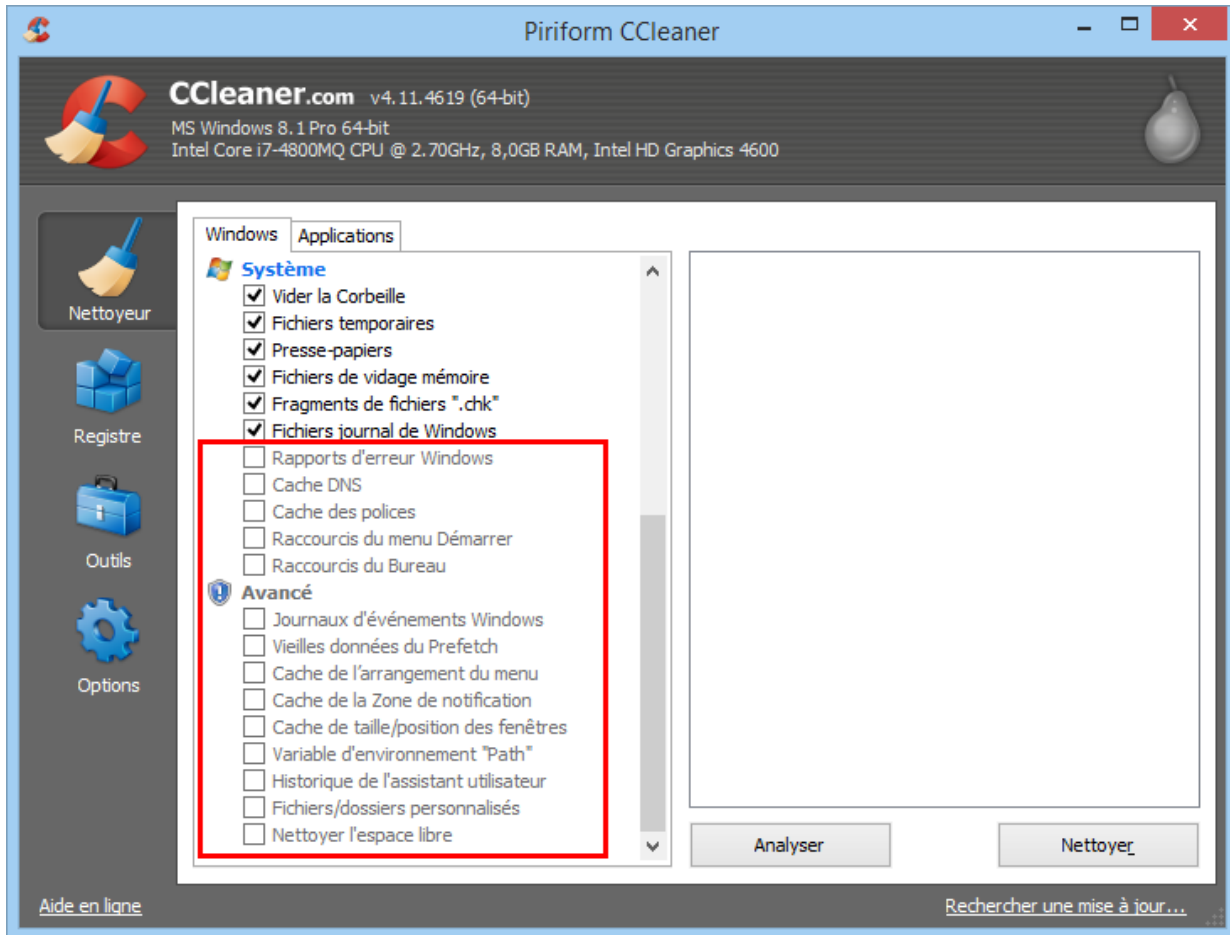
Piriform CCleaner

CCleaner.com v4.11.4619 (64-bit)
MS Windows 8.1 Pro 64-bit
Intel Core i7-4800MQ CPU @ 2.70GHz, 8,0GB RAM, Intel HD Graphics 4600

Nettoyeur
Registre
Outils
Options

Windows Applications

Système
Vider la Corbeille
Fichiers temporaires
Presse-papiers
Fichiers de vidage mémoire
Fragments de fichiers ".chk"
Fichiers journal de Windows
Rapports d'erreur Windows
Cache DNS
Cache des polices
Raccourcis du menu Démarrer
Raccourcis du Bureau
Avancé
Journaux d'événements Windows
Vieilles données du Prefetch
Cache de l'arrangement du menu
Cache de la Zone de notification
Cache de taille/position des fenêtres
Variable d'environnement "Path"
Historique de l'assistant utilisateur
Fichiers/dossiers personnalisés
Nettoyer l'espace libre

Analyser
Nettoyer

Aide en ligne
Rechercher une mise à jour...